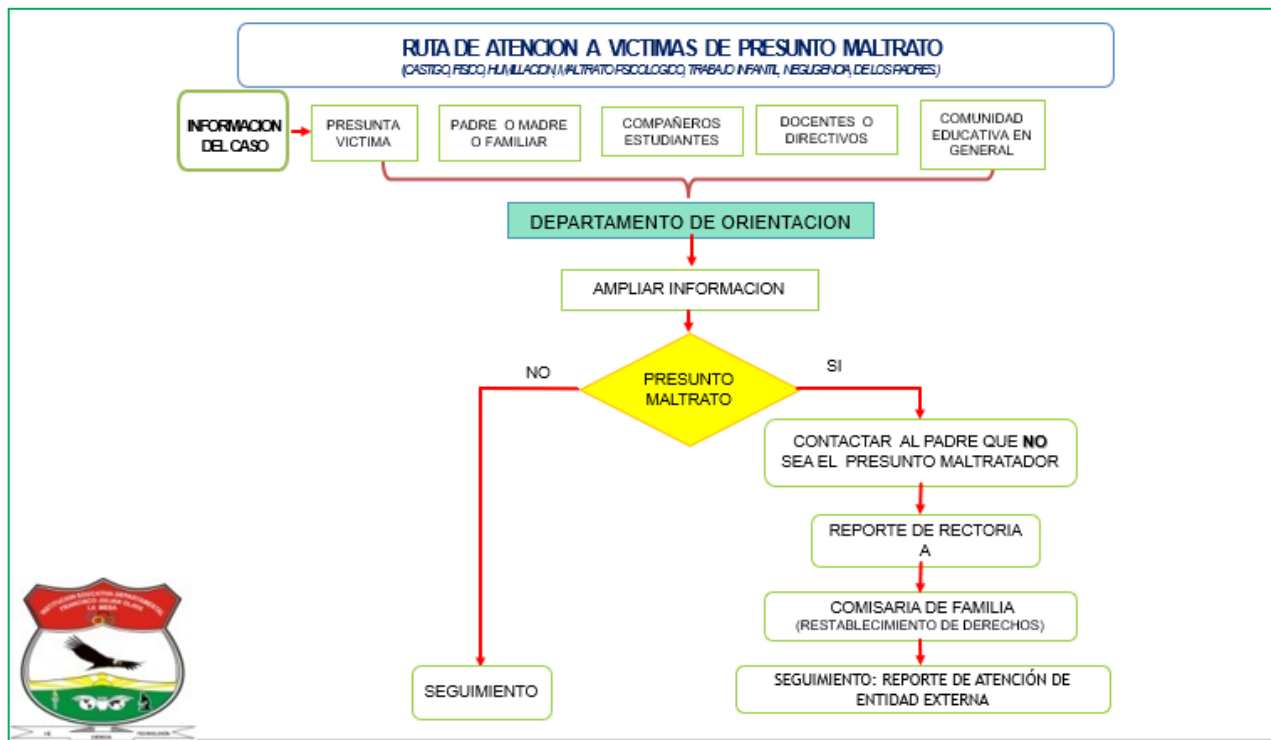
RUTA DE ATENCION A VICTIMAS DE PRESUNTO MALTRATO
(CASTIGO FISICO, HUMILLACION (MALTRATO PSICOLOGICO), TRABAJO INFANTIL, NEGLIGENCIA, DE LOS PADRES)

INFORMACION DEL CASO

PRESUNTA VICTIMA

PADRE O MADRE O FAMILIAR

COMPAÑEROS ESTUDIANTES

DOCENTES O DIRECTIVOS

COMUNIDAD EDUCATIVA EN GENERAL

DEPARTAMENTO DE ORIENTACION

AMPLIAR INFORMACION

NO

PRESUNTO MALTRATO

SI

CONTACTAR AL PADRE QUE **NO** SEA EL PRESUNTO MALTRATADOR

REPORTE DE RECTORIA A

COMISARIA DE FAMILIA
(RESTABLECIMIENTO DE DERECHOS)

SEGUIMIENTO

SEGUIMIENTO: REPORTE DE ATENCIÓN DE ENTIDAD EXTERNA

INSTITUCION EDUCATIVA DEPARTAMENTAL FRANCISCO JULIAN OLAYA LA MESA

FE CIENCIA TECNOLOGIA